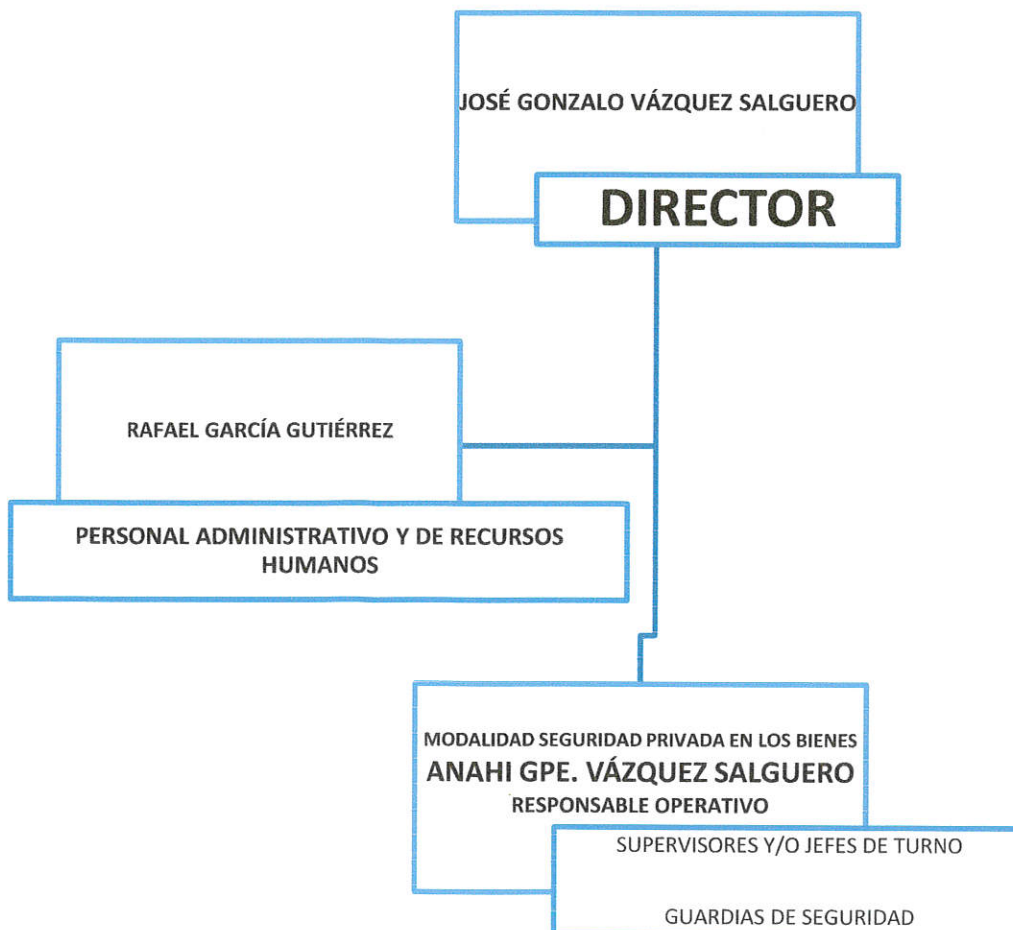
JOSÉ GONZALO VÁZQUEZ SALGUERO

DIRECTOR

RAFAEL GARCÍA GUTIÉRREZ

PERSONAL ADMINISTRATIVO Y DE RECURSOS HUMANOS

MODALIDAD SEGURIDAD PRIVADA EN LOS BIENES
ANAHI GPE. VÁZQUEZ SALGUERO
RESPONSABLE OPERATIVO

SUPERVISORES Y/O JEFES DE TURNO

GUARDIAS DE SEGURIDAD